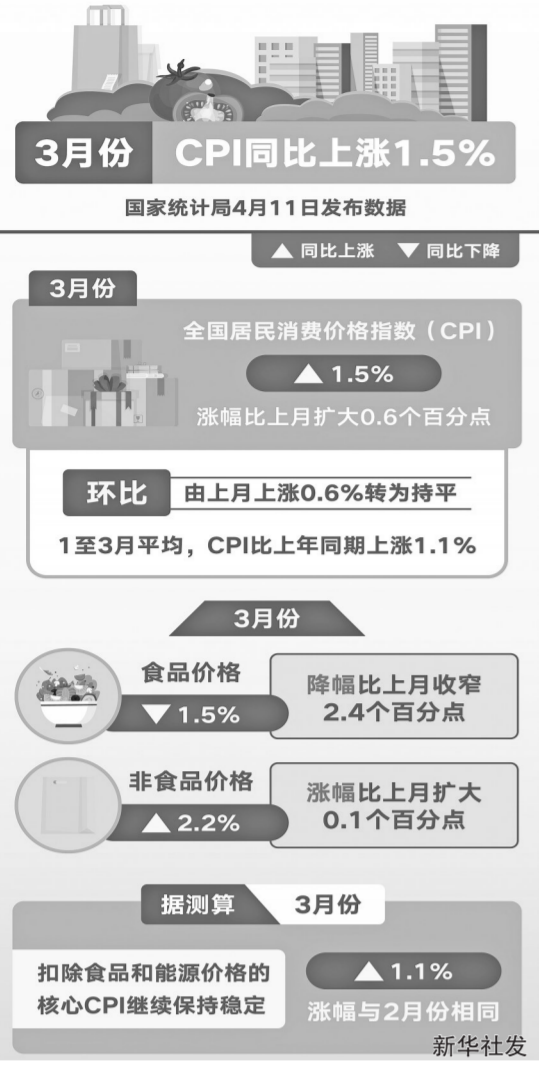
3月份 CPI同比上涨1.5%

国家统计局4月11日发布数据

▲ 同比上涨 ▼ 同比下降

3月份

全国居民消费价格指数（CPI）

▲ 1.5%

涨幅比上月扩大0.6个百分点

环比 由上月上涨0.6%转为持平

1至3月平均，CPI比上年同期上涨1.1%

3月份

食品价格

▼ 1.5%

降幅比上月收窄2.4个百分点

非食品价格

▲ 2.2%

涨幅比上月扩大0.1个百分点

据测算 3月份

扣除食品和能源价格的核心CPI继续保持稳定

▲ 1.1%

涨幅与2月份相同

新华社发